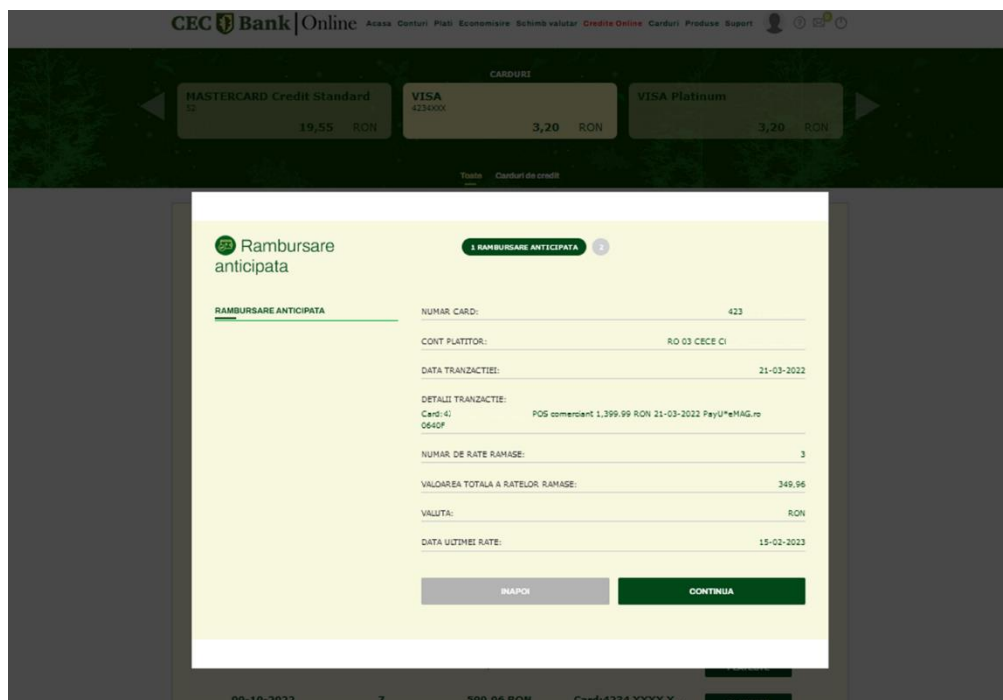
CEC Bank | Online Acasa Conturi Plati Economisire Schimb valutar Credite Online Carduri Produse Suport

CARDURI

MASTERCARD Credit Standard
52
19,55 RON

VISA
4234XXX
3,20 RON

VISA Platinum
3,20 RON

Toate Carduri de credit

Rambursare anticipata

1 RAMBURSARE ANTICIPATA 2

RAMBURSARE ANTICIPATA

| NUMAR CARD: | 423 |
|---|---|
| CONT PLATITOR: | RO 03 CECE CI |
| DATA TRANZACTIEI: | 21-03-2022 |
| DETALII TRANZACTIE: Card:4) 0640F | POS comerciant 1,399.99 RON 21-03-2022 PayU*eMAG.ro |
| NUMAR DE RATE RAMASE: | 3 |
| VALOAREA TOTALA A RATELOR RAMASE: | 349,96 |
| VALUTA: | RON |
| DATA ULTIMEI RATE: | 15-02-2023 |

INAPOI
CONTINUA

09-10-2022 7 500,06 RON Card:4234 XXXX X